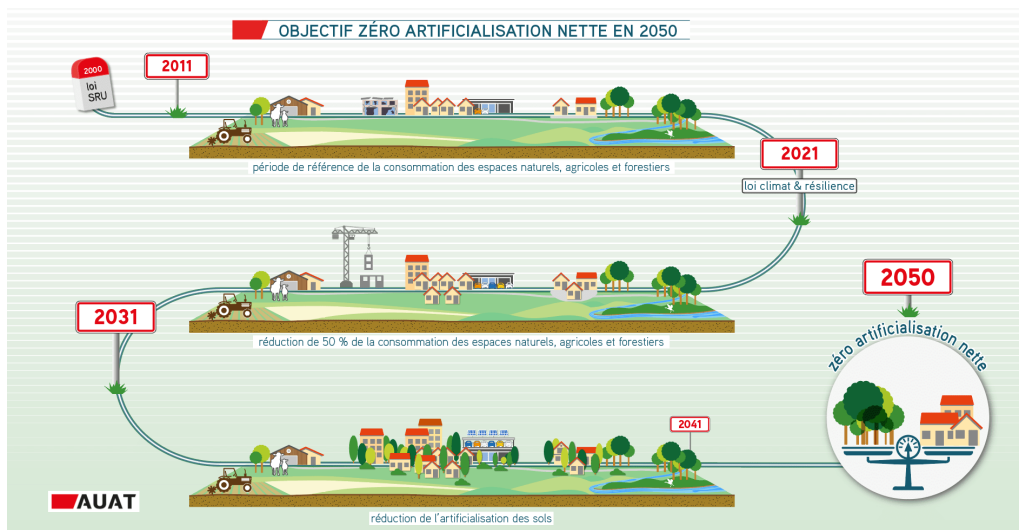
OBJECTIF ZÉRO ARTIFICIALISATION NETTE EN 2050

2000
loi
SRU

2011

période de référence de la consommation des espaces naturels, agricoles et forestiers

2021

loi climat & résilience

2031

réduction de 50 % de la consommation des espaces naturels, agricoles et forestiers

2050

zéro artificialisation nette

2041

réduction de l'artificialisation des sols

AUAT